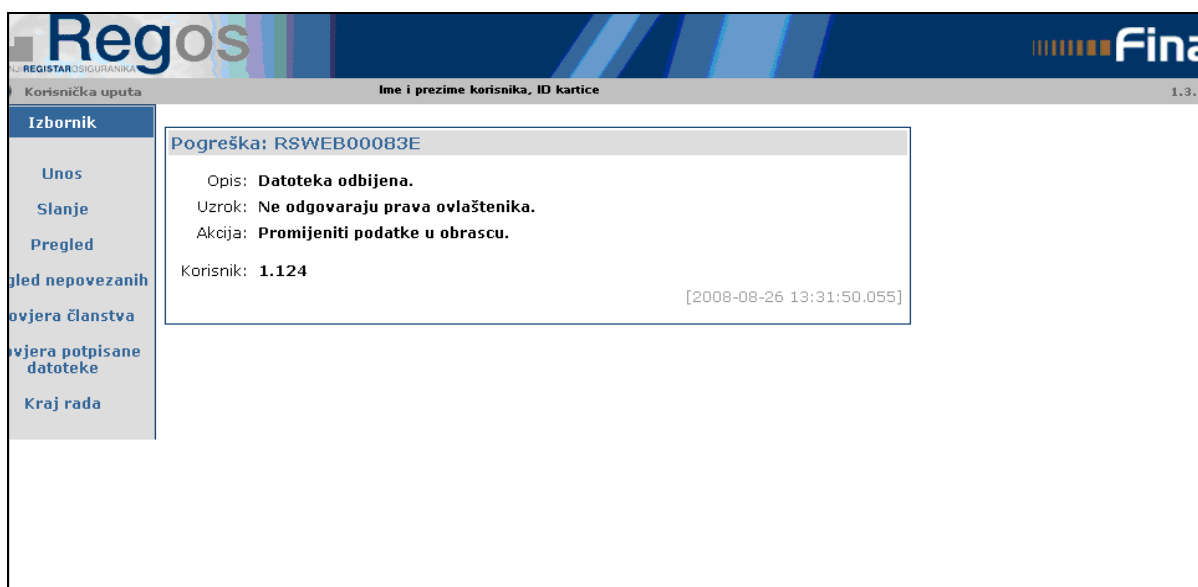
Regos
NI REGISTAR OSIGURANIKA

Fina

Korisnička uputa

Ime i prezime korisnika, ID kartice

1.3.

Izbornik

Unos

Slanje

Pregled

gled nepovezanih

ovjera članstva

ovjera potpisane datoteke

Kraj rada

Pogreška: RSWEB00083E

Opis: Datoteka odbijena.

Uzrok: Ne odgovaraju prava ovlaštenika.

Akcija: Promijeniti podatke u obrascu.

Korisnik: 1.124

[2008-08-26 13:31:50.055]